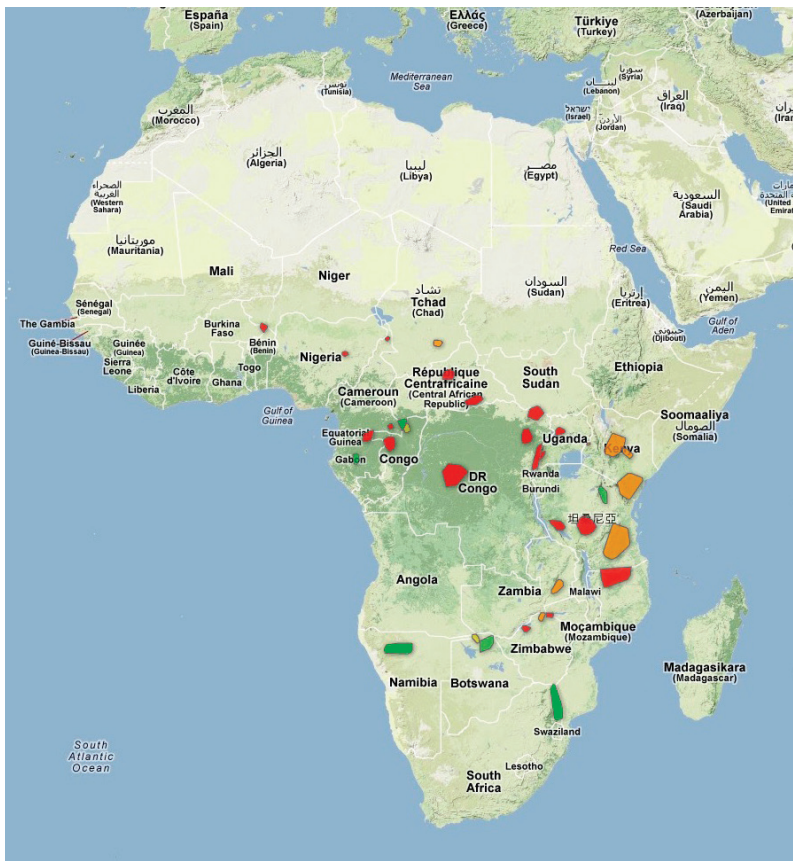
España
(Spain)

Ελλάς
(Greece)

Türkiye
(Turkey)

(Azerbaijan)

Mediterranean
Sea

تونس
(Tunisia)

سوريا
(Syria)

لبنان
(Lebanon)

ישראל
(Israel)

الأردن
(Jordan)

العراق
(Iraq)

(Iran)

المغرب
(Morocco)

الجزائر
(Algeria)

ليبيا
(Libya)

مصر
(Egypt)

السعودية
(Saudi
Arabia)

(United
Em

الصحراء
الغربية
(Western
Sahara)

موريتانيا
(Mauritania)

Red Sea

Mali

Niger

تشاد
Tchad
(Chad)

السودان
(Sudan)

إرتريا
(Eritrea)

اليمن
(Yemen)

Gulf of
Aden

Sénégal
(Senegal)

The Gambia

Guiné-Bissau
(Guinea-Bissau)

Guinée
(Guinea)

Sierra
Leone

Liberia

Burkina
Faso

Bénin
(Benin)

Togo

Côte
d'Ivoire

Ghana

Nigeria

جيبوتي
(Djibouti)

Ethiopia

République
Centrafricaine
(Central African
Republic)

South
Sudan

Cameroun
(Cameroon)

Gulf of
Guinea

Equatorial
Guinea

Gabon

Congo

Uganda

Kenya

Soomaaliya
الصومال
(Somalia)

DR
Congo

Rwanda

Burundi

坦桑尼亚

Angola

Zambia

Malawi

Moçambique
(Mozambique)

Zimbabwe

Namibia

Botswana

Madagasikara
(Madagascar)

Swaziland

South
Atlantic
Ocean

Lesotho

South
Africa